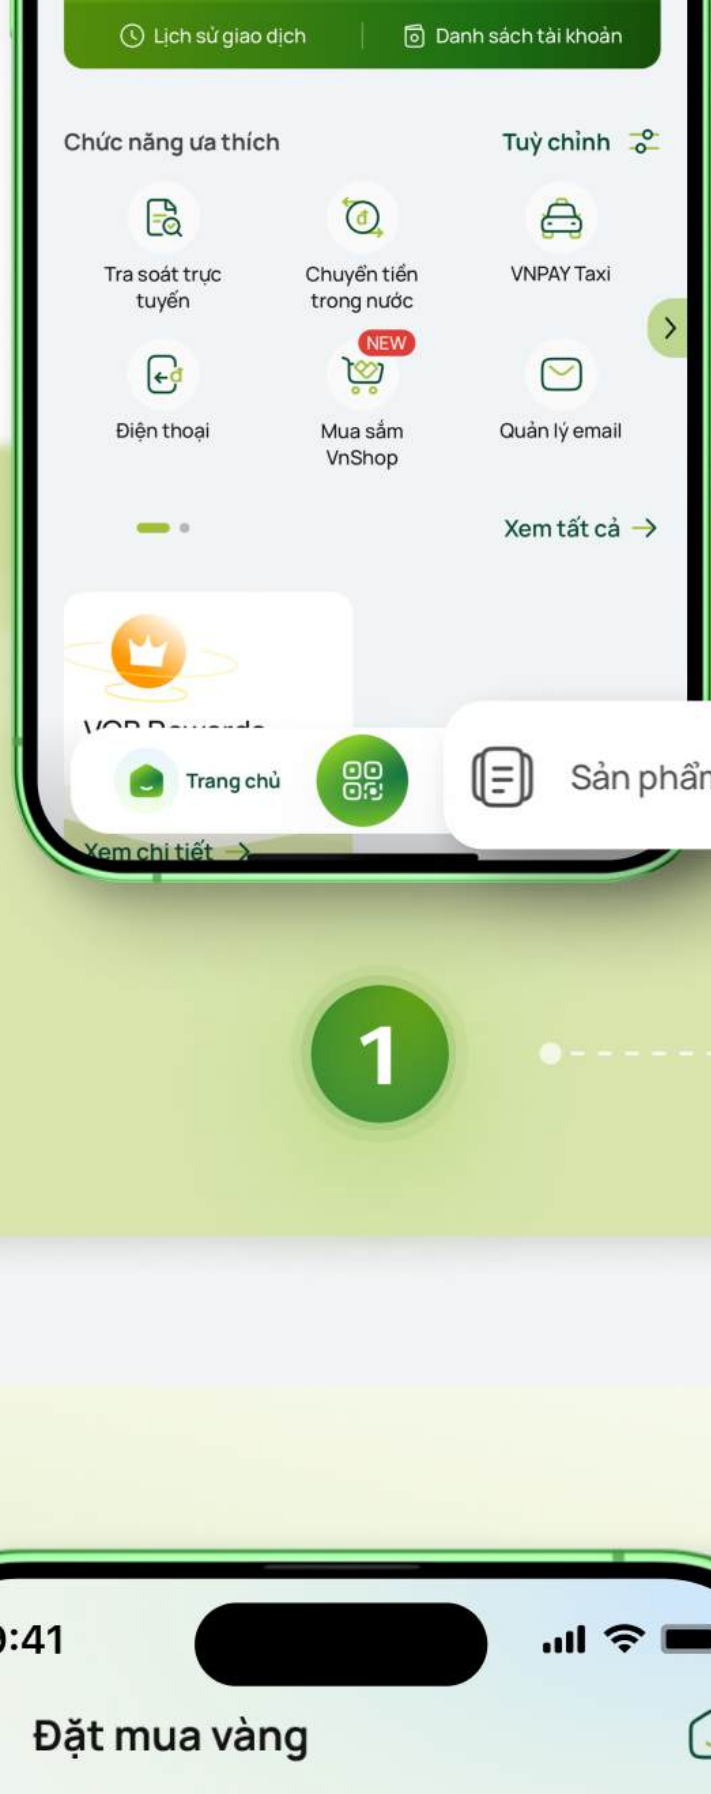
Lịch sử giao dịch | Danh sách tài khoản

Chức năng ưa thích

Tuỳ chỉnh

Tra soát trực tuyến

Chuyển tiền trong nước

VNPAY Taxi

Điện thoại

NEW

Mua sắm VnShop

Quản lý email

Xem tất cả

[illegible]

Trang chủ

Sản phẩ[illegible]

Xem chi tiết

1

:41

Đặt mua vàng